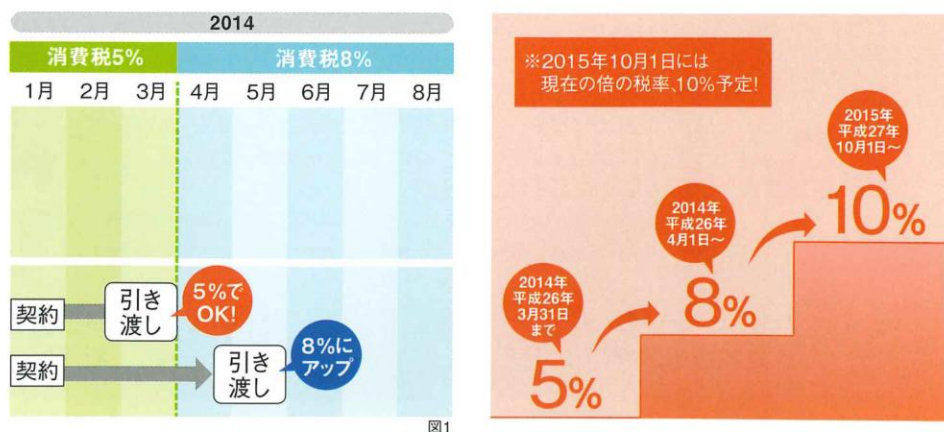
2014

消費税5%

消費税8%

1月 2月 3月 4月 5月 6月 7月 8月

契約

引き渡し

5%でOK!

契約

引き渡し

8%にアップ

図1

※2015年10月1日には現在の倍の税率、10%予定!

2014年 平成26年 3月31日まで

5%

2014年 平成26年 4月1日～

8%

2015年 平成27年 10月1日～

10%